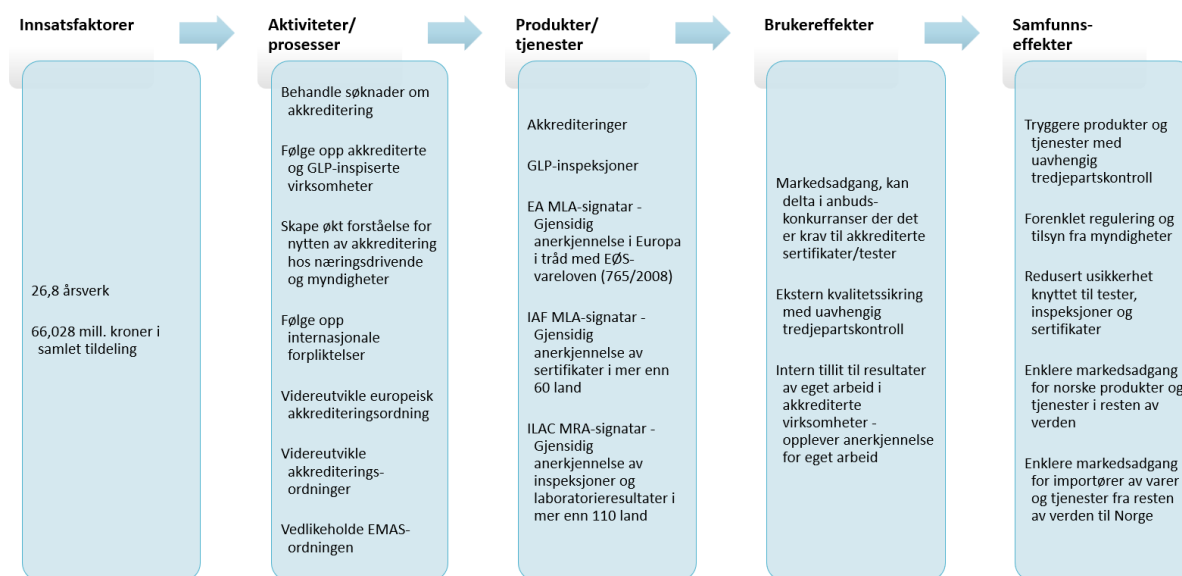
Innsatsfaktorer

26,8 årsverk

66,028 mill. kroner i samlet tildeling

Aktiviteter/ prosesser

Behandle søknader om akkreditering

Følge opp akkrediterte og GLP-inspiserte virksomheter

Skape økt forståelse for nytten av akkreditering hos næringsdrivende og myndigheter

Følge opp internasjonale forpliktelser

Videreutvikle europeisk akkrediteringsordning

Videreutvikle akkrediterings-ordninger

Vedlikeholde EMAS-ordningen

Produkter/ tjenester

Akkrediteringer

GLP-inspeksjoner

EA MLA-signatar - Gjensidig anerkjennelse i Europa i tråd med EØS-vareloven (765/2008)

IAF MLA-signatar - Gjensidig anerkjennelse av sertifikater i mer enn 60 land

ILAC MRA-signatar - Gjensidig anerkjennelse av inspeksjoner og laboratorieresultater i mer enn 110 land

Brukereffekter

Markedsadgang, kan delta i anbuds-konkurranser der det er krav til akkrediterte sertifikater/tester

Ekstern kvalitetssikring med uavhengig tredjepartskontroll

Intern tillit til resultater av eget arbeid i akkrediterte virksomheter - opplever anerkjennelse for eget arbeid

Samfunns-effekter

Tryggere produkter og tjenester med uavhengig tredjepartskontroll

Forenklet regulering og tilsyn fra myndigheter

Redusert usikkerhet knyttet til tester, inspeksjoner og sertifikater

Enklere markedsadgang for norske produkter og tjenester i resten av verden

Enklere markedsadgang for importører av varer og tjenester fra resten av verden til Norge